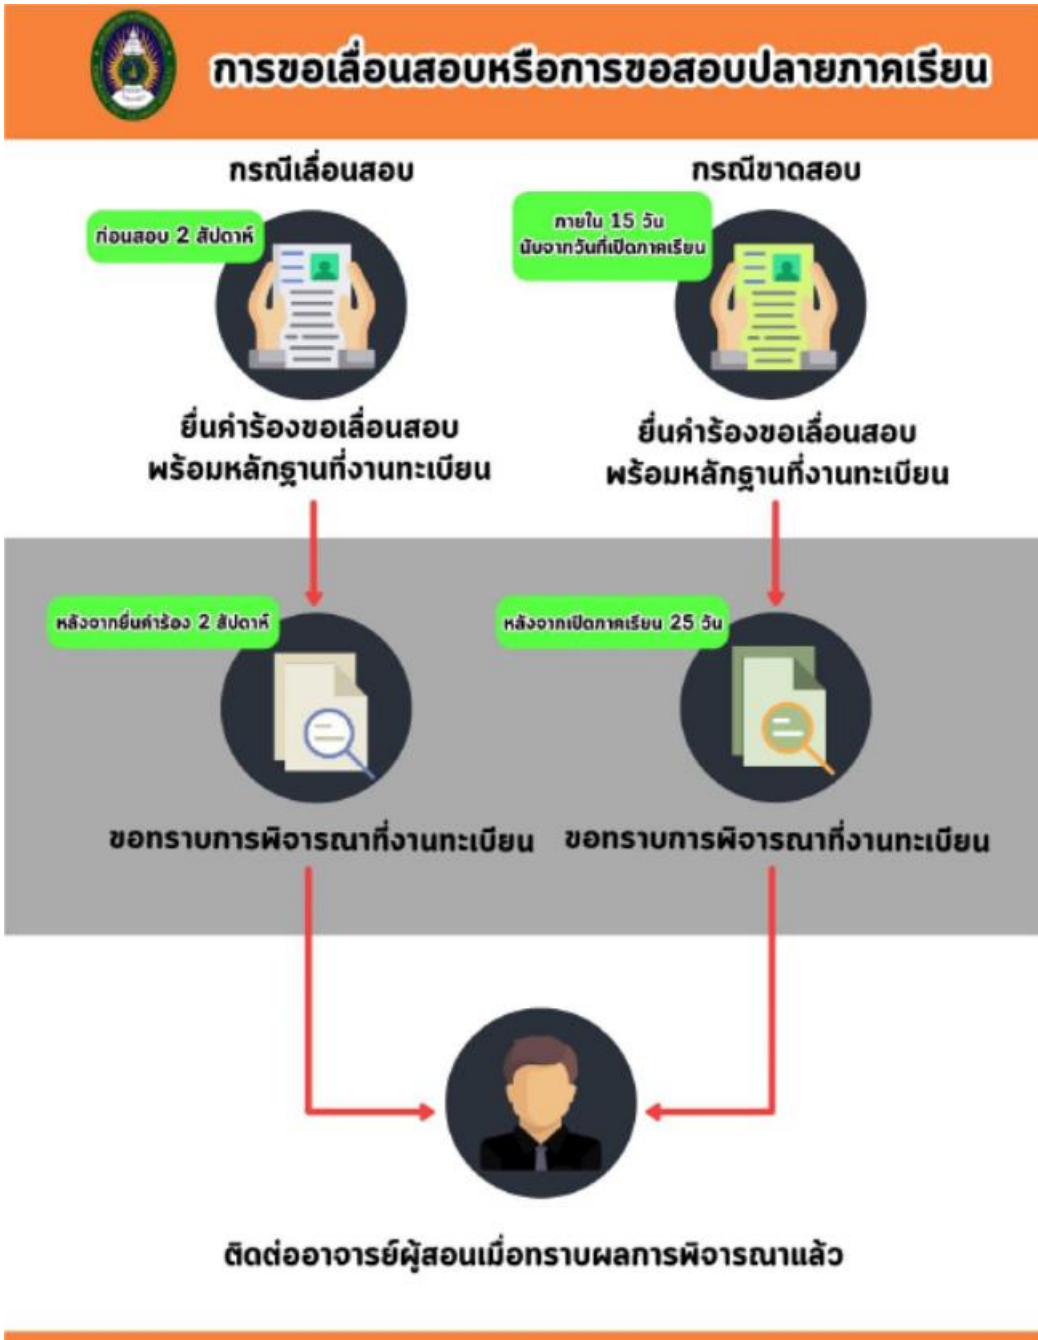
การขอเลื่อนสอบหรือการขอสอบปลายภาคเรียน

กรณีเลื่อนสอบ

ก่อนสอบ 2 สัปดาห์

ยื่นคำร้องขอเลื่อนสอบ พร้อมหลักฐานที่งานทะเบียน

หลังจากยื่นคำร้อง 2 สัปดาห์

ขอทราบการพิจารณาที่งานทะเบียน

กรณีขาดสอบ

ภายใน 15 วัน นับจากวันที่เปิดภาคเรียน

ยื่นคำร้องขอเลื่อนสอบ พร้อมหลักฐานที่งานทะเบียน

หลังจากเปิดภาคเรียน 25 วัน

ขอทราบการพิจารณาที่งานทะเบียน

ติดต่ออาจารย์ผู้สอนเมื่อทราบผลการพิจารณาแล้ว